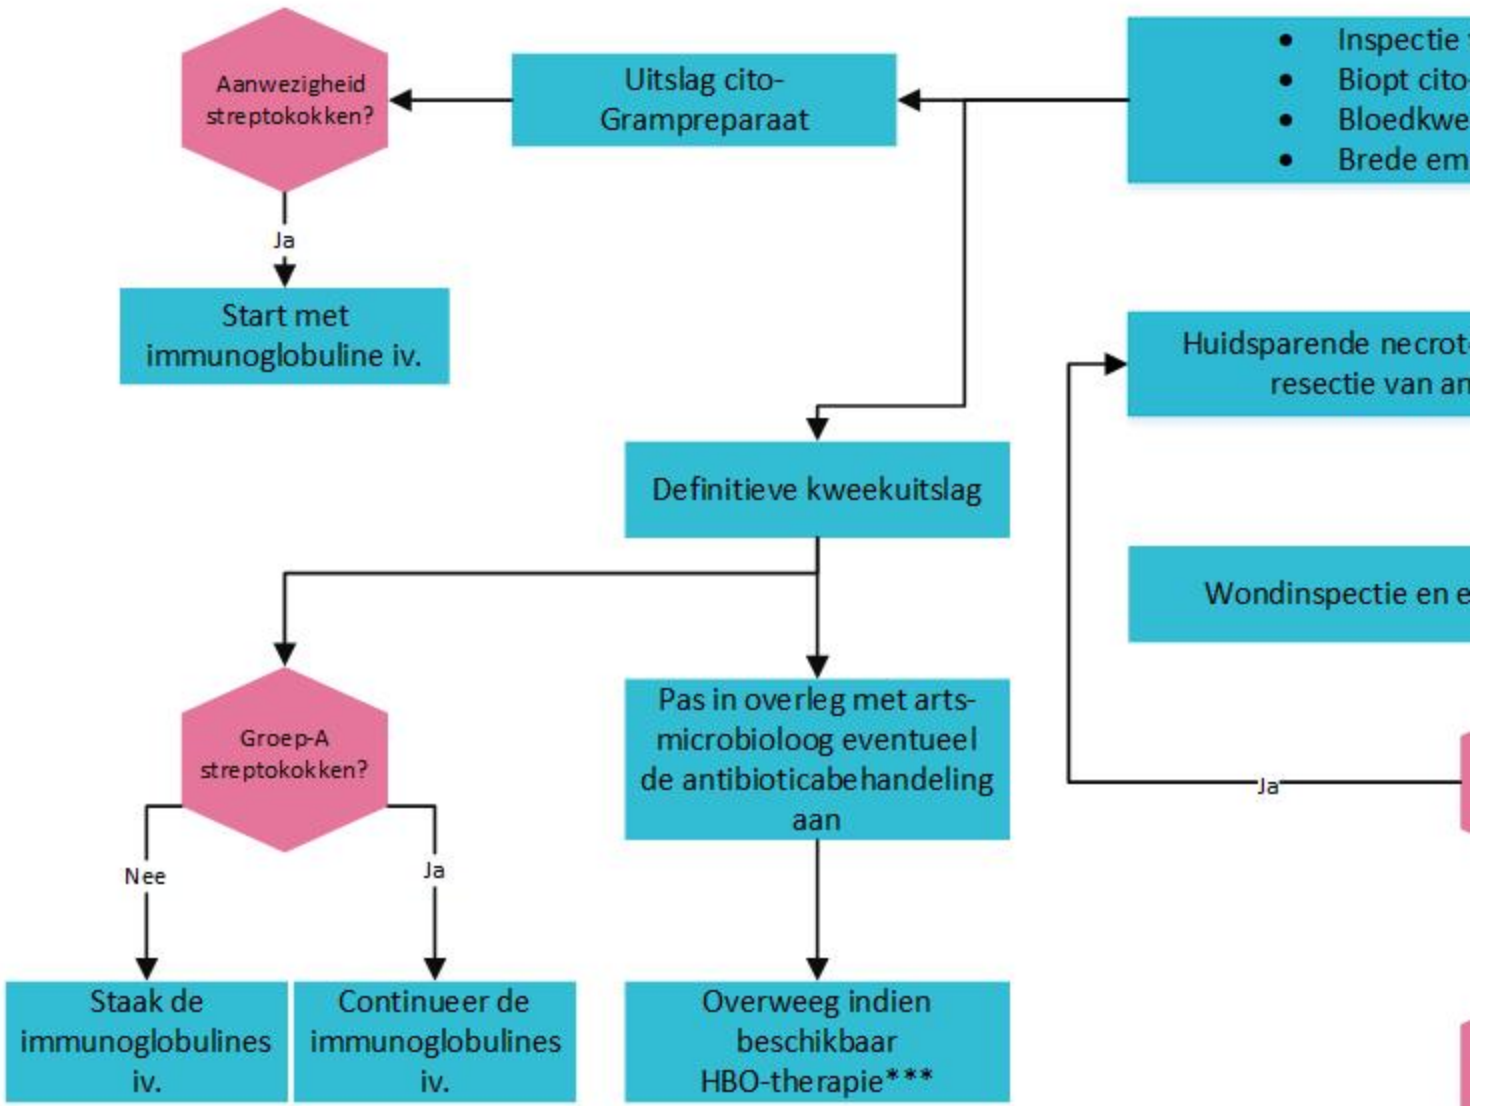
Aanwezigheid streptokokken?

Uitslag cito-Grampreparaat

- Inspectie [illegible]
- Biopt cito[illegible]
- Bloedkwe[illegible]
- Brede em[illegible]

Ja

Start met immunoglobuline iv.

Huidsparende necrot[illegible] resectie van an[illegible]

Definitieve kweekuitslag

Wondinspectie en e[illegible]

Groep-A streptokokken?

Pas in overleg met arts-microbioloog eventueel de antibioticabehandeling aan

Ja

Nee

Ja

Staak de immunoglobulines iv.

Continueer de immunoglobulines iv.

Overweeg indien beschikbaar HBO-therapie***